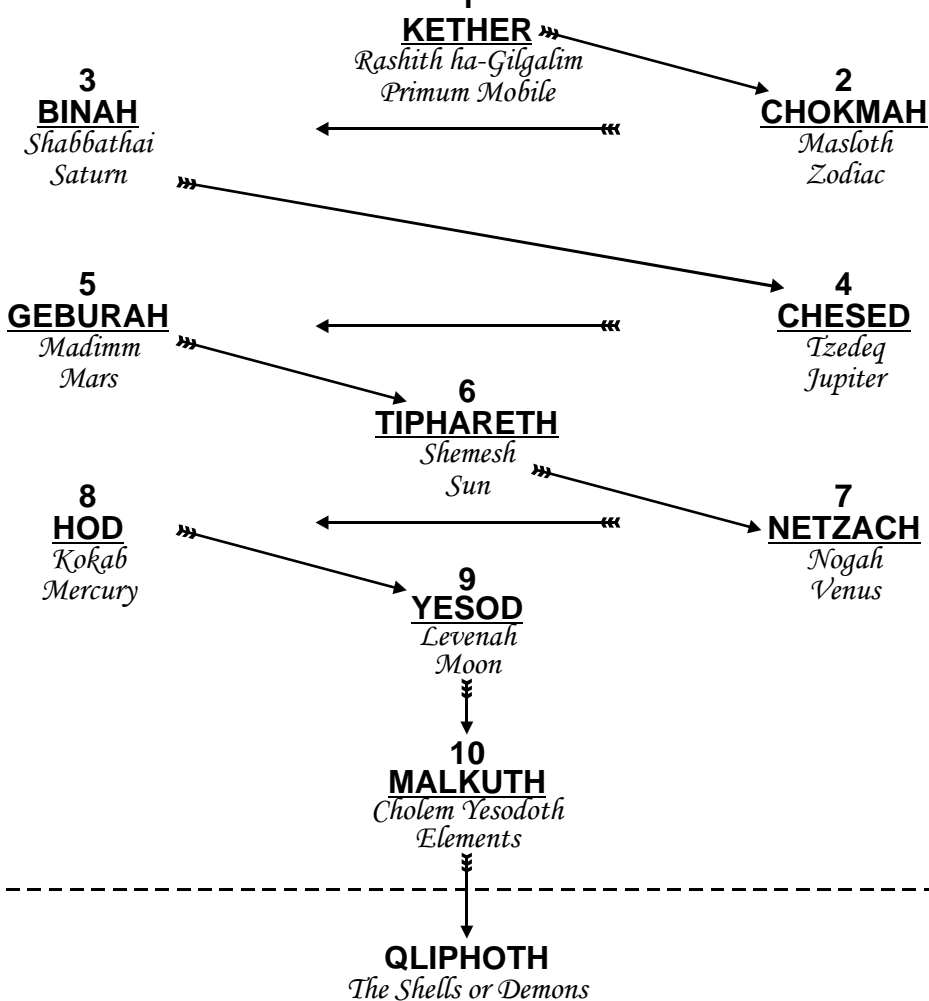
1
KETHER
Rashith ha-Gilgalim
Primum Mobile

3
BINAH
Shabbathai
Saturn

2
CHOKMAH
Masloth
Zodiac

5
GEBURAH
Madimm
Mars

4
CHESED
Tzedeq
Jupiter

6
TIPHARETH
Shemesh
Sun

8
HOD
Kokab
Mercury

7
NETZACH
Nogah
Venus

9
YESOD
Levenah
Moon

10
MALKUTH
Cholem Yesodoth
Elements

QLIPHOTH
The Shells or Demons